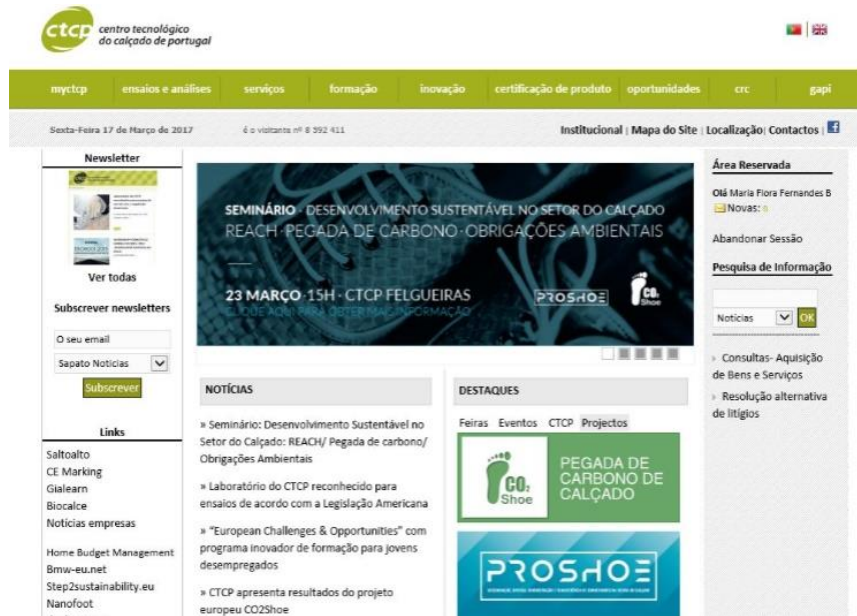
ctcp centro tecnológico do calçado de portugal

myctcp | ensaios e análises | serviços | formação | inovação | certificação de produto | oportunidades | crc | gapi

Sexta-Feira 17 de Março de 2017

é o visitante nº 8 392 411

Institucional | Mapa do Site | Localização | Contactos |

Newsletter

Ver todas

Subscrever newsletters

O seu email

Sapato Notícias

Subscrever

Links

Saltoalto
CE Marking
Gialearn
Biocalce
Notícias empresas

Home Budget Management
Bmw-eu.net
Step2sustainability.eu
Nanofoot

SEMINÁRIO - DESENVOLVIMENTO SUSTENTÁVEL NO SETOR DO CALÇADO
REACH · PEGADA DE CARBONO · OBRIGAÇÕES AMBIENTAIS

23 MARÇO · 15H · CTCP FELGUEIRAS
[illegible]

PROSHOE

CO2 Shoe

NOTÍCIAS

» Seminário: Desenvolvimento Sustentável no Setor do Calçado: REACH/ Pegada de carbono/ Obrigações Ambientais

» Laboratório do CTCP reconhecido para ensaios de acordo com a Legislação Americana

» "European Challenges & Opportunities" com programa inovador de formação para jovens desempregados

» CTCP apresenta resultados do projeto europeu CO2Shoe

DESTAQUES

Feiras Eventos CTCP Projectos

CO2 Shoe
PEGADA DE CARBONO DE CALÇADO

PROSHOE

Área Reservada

Olá Maria Flora Fernandes B
Novas: 6

Abandonar Sessão

Pesquisa de Informação

Notícias
OK

Consultas- Aquisição de Bens e Serviços

Resolução alternativa de litígios